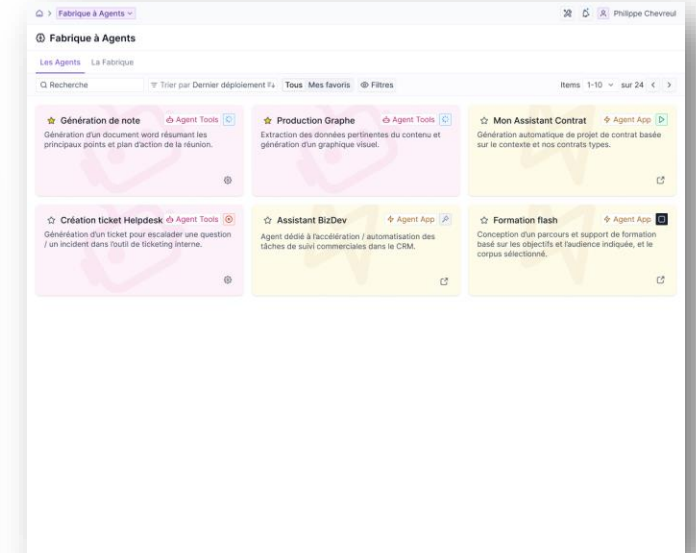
Fabrique à Agents

Philippe Chevreul

Fabrique à Agents

Les Agents La Fabrique

Recherche

Trier par Dernier déploiement Tous Mes favoris Filtres

Items 1-10 sur 24

Génération de note
Agent Tools
Génération d'un document word résumant les principaux points et plan d'action de la réunion.

Production Graphe
Agent Tools
Extraction des données pertinentes du contenu et génération d'un graphique visuel.

Mon Assistant Contrat
Agent App
Génération automatique de projet de contrat basée sur le contexte et nos contrats types.

Création ticket Helpdesk
Agent Tools
Généréation d'un ticket pour escalader une question / un incident dans l'outil de ticketing interne.

Assistant BizDev
Agent App
Agent dédié à l'accélération / automatisation des tâches de suivi commerciales dans le CRM.

Formation flash
Agent App
Conception d'un parcours et support de formation basé sur les objectifs et l'audience indiquée, et le corpus sélectionné.